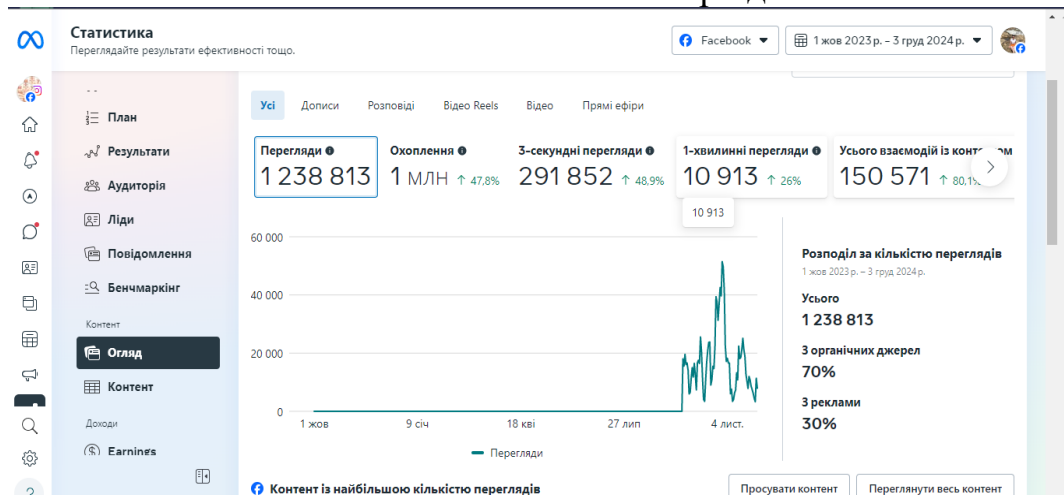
Статистика
Переглядайте результати ефективності тощо.

Facebook
1 жов 2023 р. – 3 груд 2024 р.

План
Результати
Аудиторія
Ліди
Повідомлення
Бенчмаркінг
Контент
Огляд
Контент
Доходи
Earnings

Усі
Дописи
Розповіді
Відео Reels
Відео
Прямі ефіри

Перегляди
1 238 813

Охоплення
1 млн ↑ 47,8%

3-секундні перегляди
291 852 ↑ 48,9%

1-хвилинні перегляди
10 913 ↑ 26%

Усього взаємодій із конт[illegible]
150 571 ↑ 80,1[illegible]

10 913

60 000
40 000
20 000
0
1 жов
9 січ
18 кві
27 лип
4 лист.

Перегляди

Розподіл за кількістю переглядів
1 жов 2023 р. – 3 груд 2024 р.
Усього
1 238 813
З органічних джерел
70%
З реклами
30%

Контент із найбільшою кількістю переглядів
Просувати контент
Переглянути весь контент